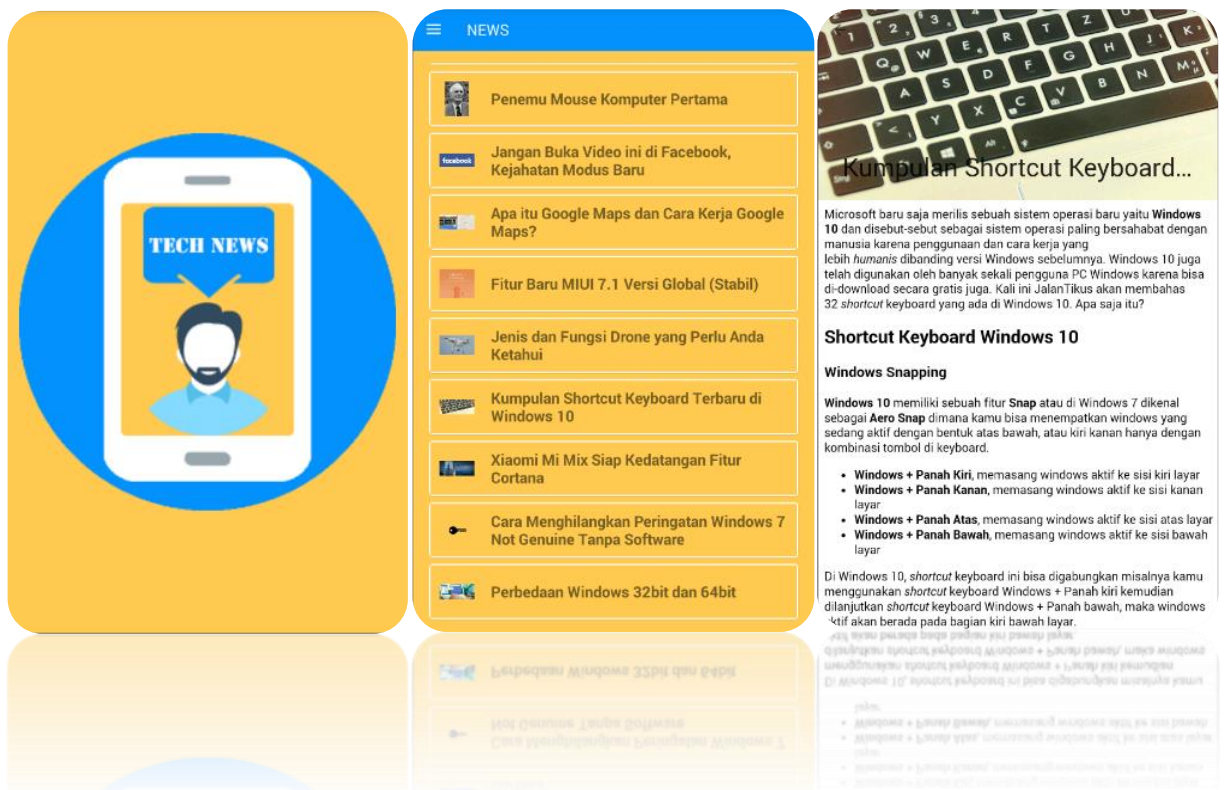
TECH NEWS

NEWS

Penemu Mouse Komputer Pertama

facebook

Jangan Buka Video ini di Facebook, Kejahatan Modus Baru

Apa itu Google Maps dan Cara Kerja Google Maps?

Fitur Baru MIUI 7.1 Versi Global (Stabil)

Jenis dan Fungsi Drone yang Perlu Anda Ketahui

Kumpulan Shortcut Keyboard Terbaru di Windows 10

Xiaomi Mi Mix Siap Kedatangan Fitur Cortana

Cara Menghilangkan Peringatan Windows 7 Not Genuine Tanpa Software

Perbedaan Windows 32bit dan 64bit

Kumpulan Shortcut Keyboard...

Microsoft baru saja merilis sebuah sistem operasi baru yaitu **Windows 10** dan disebut-sebut sebagai sistem operasi paling bersahabat dengan manusia karena penggunaan dan cara kerja yang lebih *humanis* dibanding versi Windows sebelumnya. Windows 10 juga telah digunakan oleh banyak sekali pengguna PC Windows karena bisa di-download secara gratis juga. Kali ini JalanTikus akan membahas 32 *shortcut* keyboard yang ada di Windows 10. Apa saja itu?

Shortcut Keyboard Windows 10

Windows Snapping

**Windows 10** memiliki sebuah fitur **Snap** atau di Windows 7 dikenal sebagai **Aero Snap** dimana kamu bisa menempatkan windows yang sedang aktif dengan bentuk atas bawah, atau kiri kanan hanya dengan kombinasi tombol di keyboard.

- **Windows + Panah Kiri**, memasang windows aktif ke sisi kiri layar
- **Windows + Panah Kanan**, memasang windows aktif ke sisi kanan layar
- **Windows + Panah Atas**, memasang windows aktif ke sisi atas layar
- **Windows + Panah Bawah**, memasang windows aktif ke sisi bawah layar

Di Windows 10, *shortcut* keyboard ini bisa digabungkan misalnya kamu menggunakan *shortcut* keyboard Windows + Panah kiri kemudian dilanjutkan *shortcut* keyboard Windows + Panah bawah, maka windows aktif akan berada pada bagian kiri bawah layar.